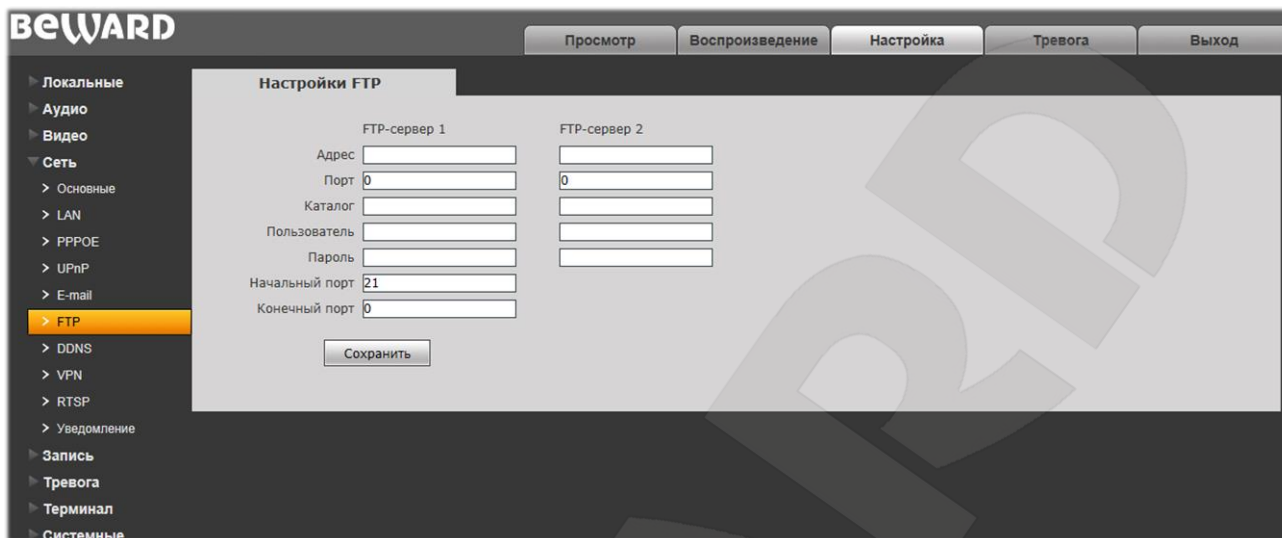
BEWARD

Просмотр | Воспроизведение | Настройка | Тревога | Выход

Локальные
Аудио
Видео
Сеть
> Основные
> LAN
> PPPOE
> UPnP
> E-mail
> FTP
> DDNS
> VPN
> RTSP
> Уведомление
Запись
Тревога
Терминал
Системные

Настройки FTP

FTP-сервер 1
FTP-сервер 2
Адрес
Порт 0
0
Каталог
Пользователь
Пароль
Начальный порт 21
Конечный порт 0

Сохранить